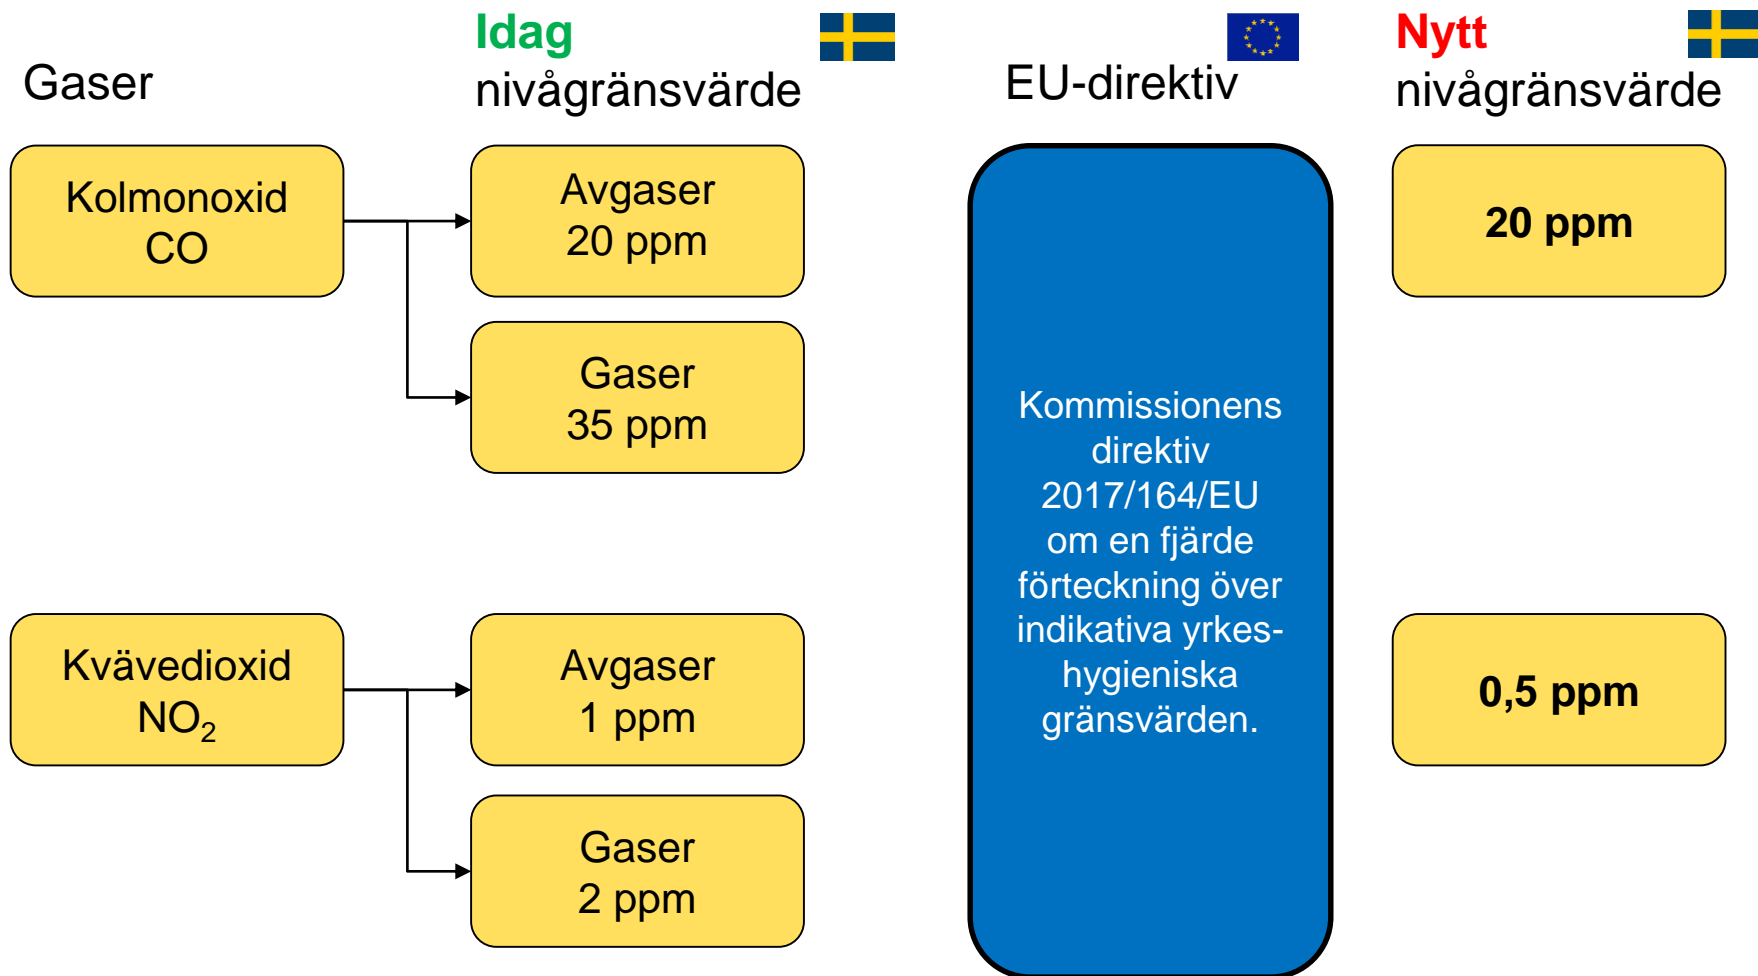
Gaser

Idag
nivågränsvärde

EU-direktiv

Nytt
nivågränsvärde

Kolmonoxid
CO

Avgaser
20 ppm

Gaser
35 ppm

Kommissionens direktiv 2017/164/EU om en fjärde förteckning över indikativa yrkeshygieniska gränsvärden.

20 ppm

Kvävedioxid
$NO_2$

Avgaser
1 ppm

Gaser
2 ppm

0,5 ppm